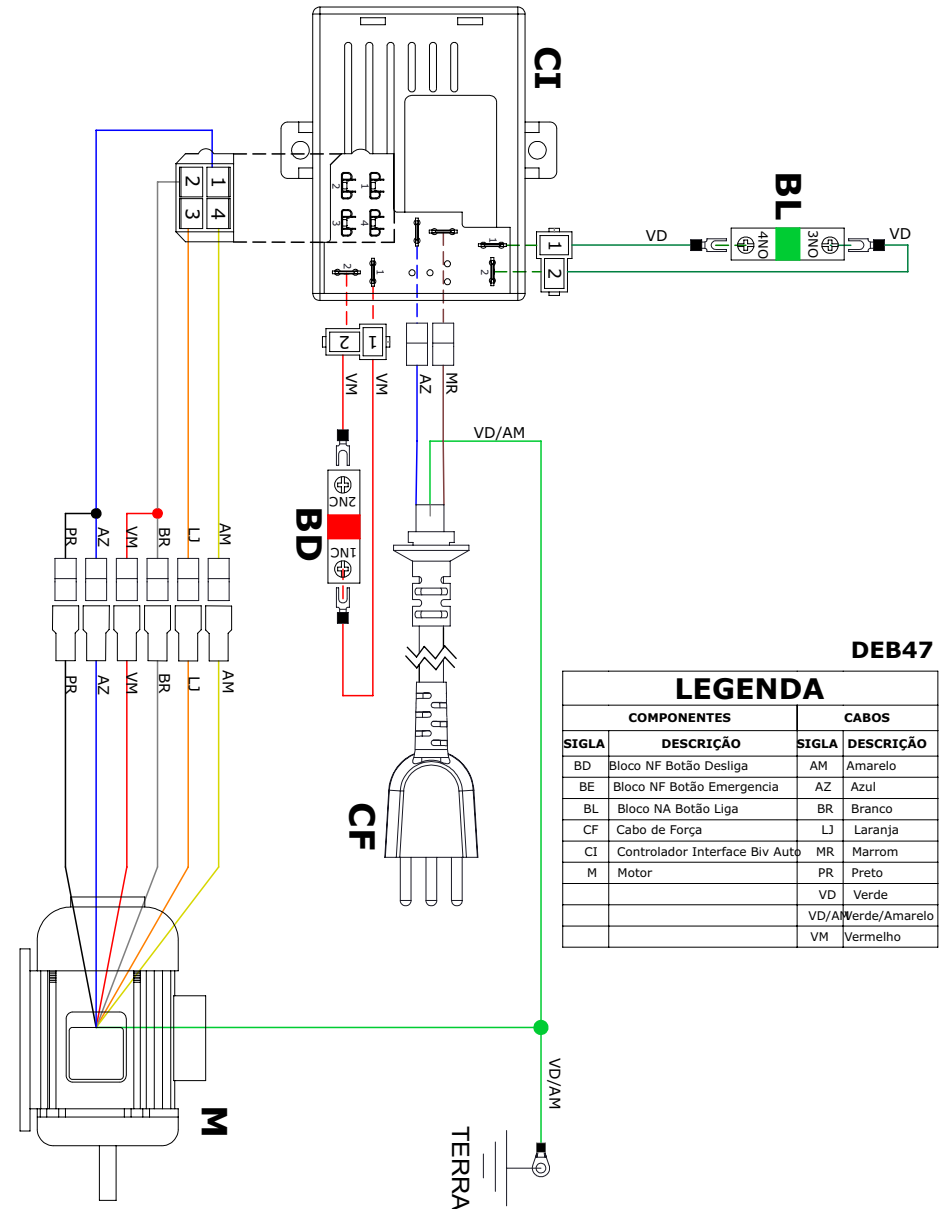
CI

2 1
3 4

BL

VD 1 4NO 3NO VD
2

2 1
VM VM AZ MR

VD/AM

BD 2NC 1NC

PR AZ VM BR LJ AM

PR AZ VM BR LJ AM

CF

DEB47

| LEGENDA | | | |
|---|---|---|---|
| COMPONENTES | | CABOS | |
| SIGLA | DESCRIÇÃO | SIGLA | DESCRIÇÃO |
| BD | Bloco NF Botão Desliga | AM | Amarelo |
| BE | Bloco NF Botão Emergencia | AZ | Azul |
| BL | Bloco NA Botão Liga | BR | Branco |
| CF | Cabo de Força | LJ | Laranja |
| CI | Controlador Interface Biv Auto | MR | Marrom |
| M | Motor | PR | Preto |
| | | VD | Verde |
| | | VD/AM | Verde/Amarelo |
| | | VM | Vermelho |

VD/AM

M

TERRA